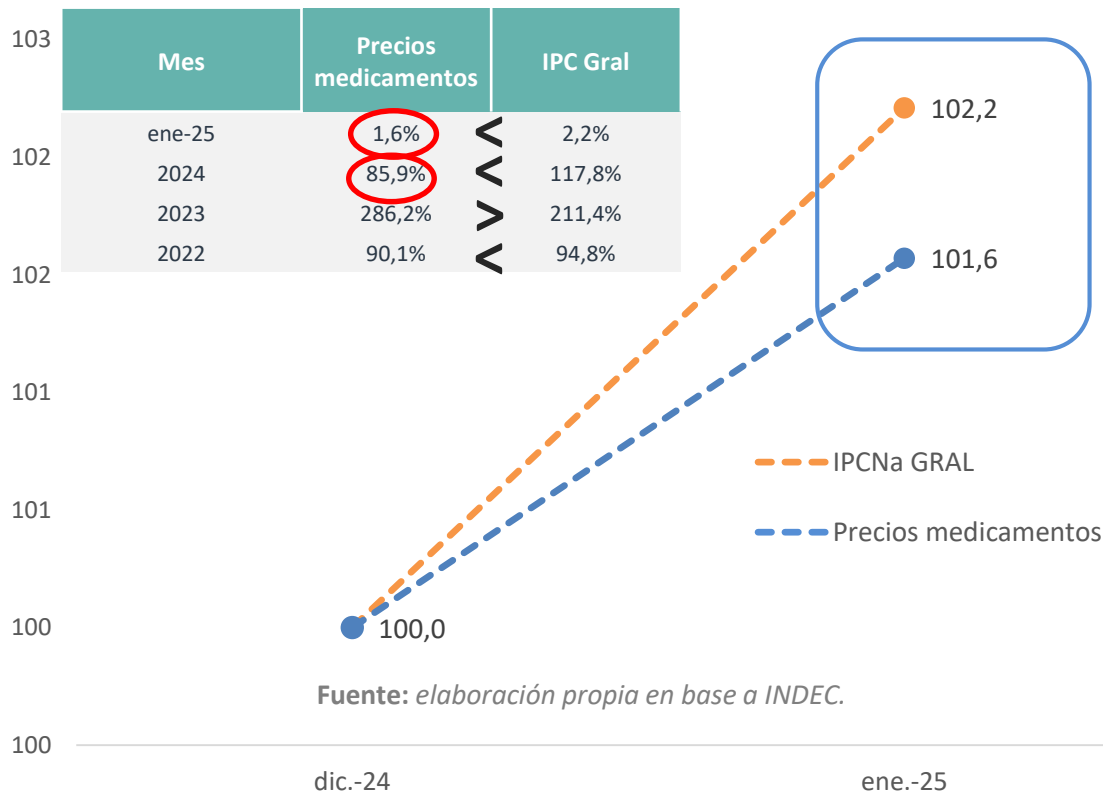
103

102

102

101

101

100

100

| Mes | Precios medicamentos | | IPC Gral |
|---|---|---|---|
| ene-25 | 1,6% | < | 2,2% |
| 2024 | 85,9% | < | 117,8% |
| 2023 | 286,2% | > | 211,4% |
| 2022 | 90,1% | < | 94,8% |

102,2

101,6

100,0

IPCNa GRAL

Precios medicamentos

**Fuente:** *elaboración propia en base a INDEC.*

dic.-24

ene.-25